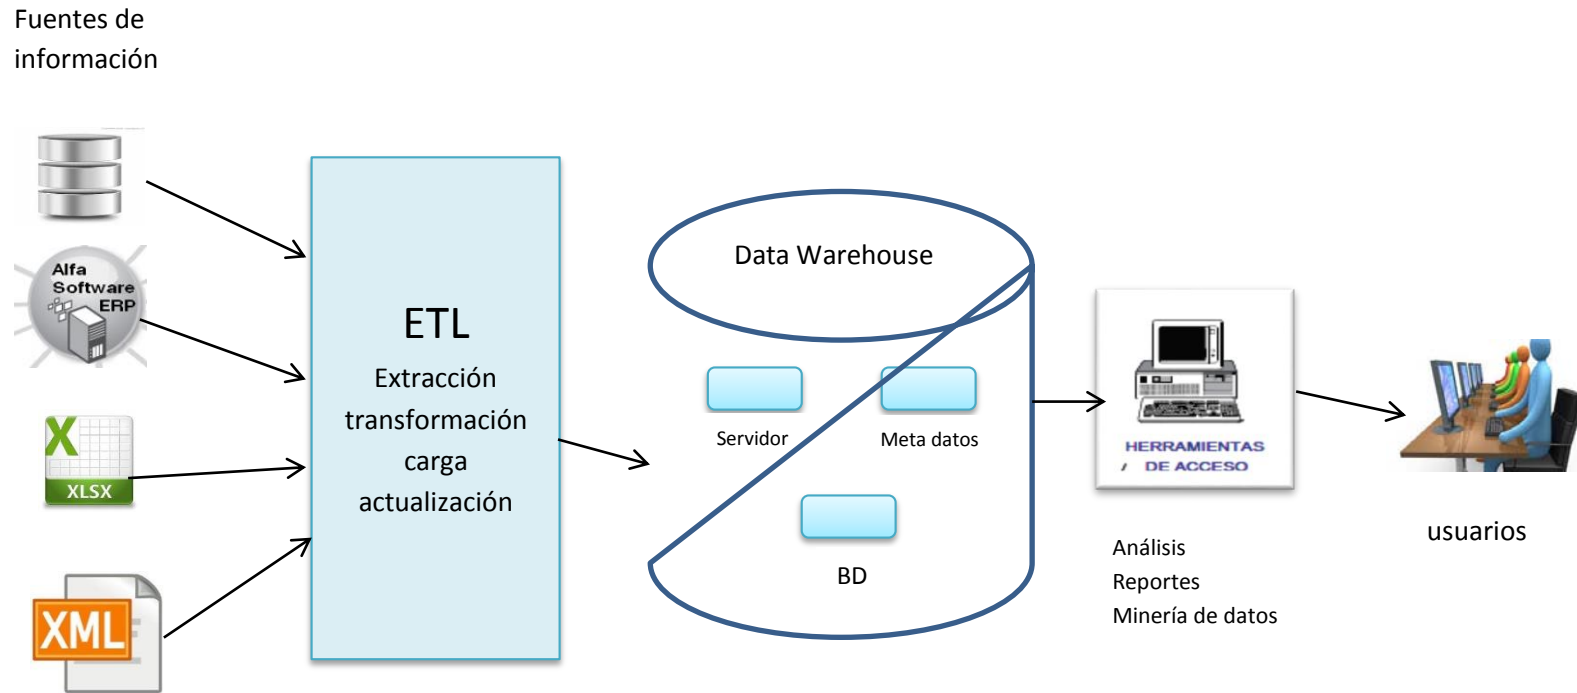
Fuentes de información

Alfa Software ERP

X

XLSX

XML

ETL

Extracción

transformación

carga

actualización

Data Warehouse

Servidor

Meta datos

BD

HERRAMIENTAS DE ACCESO

Análisis

Reportes

Minería de datos

usuarios